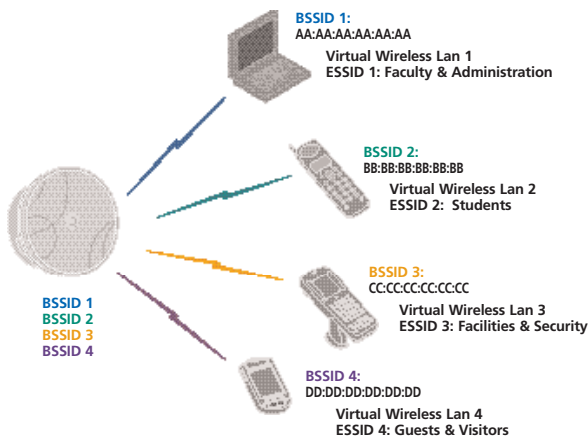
BSSID 1:
AA:AA:AA:AA:AA:AA

Virtual Wireless Lan 1
ESSID 1: Faculty & Administration

BSSID 2:
BB:BB:BB:BB:BB:BB

Virtual Wireless Lan 2
ESSID 2: Students

BSSID 3:
CC:CC:CC:CC:CC:CC

Virtual Wireless Lan 3
ESSID 3: Facilities & Security

BSSID 4:
DD:DD:DD:DD:DD:DD

Virtual Wireless Lan 4
ESSID 4: Guests & Visitors

BSSID 1
BSSID 2
BSSID 3
BSSID 4